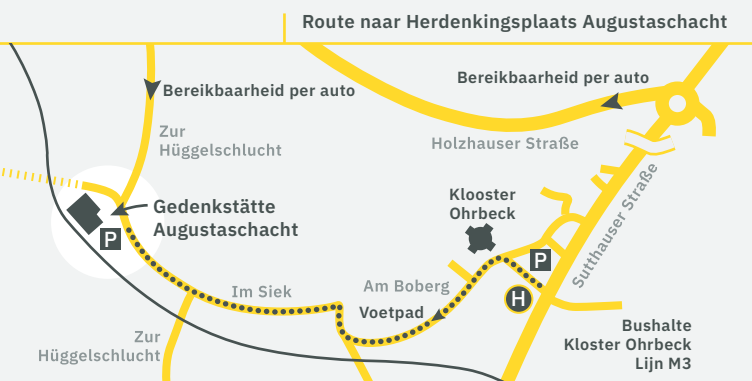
Route naar Herdenkingsplaats Augustaschacht

Bereikbaarheid per auto

Bereikbaarheid per auto

Zur Hüggelschlucht

Holzhauser Straße

Gedenkstätte Augustaschacht

P

Klooster Ohrbeck

Sutthauser Straße

P

Im Siek

Am Boberg

H

Voetpad

Zur Hüggelschlucht

Bushalte Kloster Ohrbeck Lijn M3